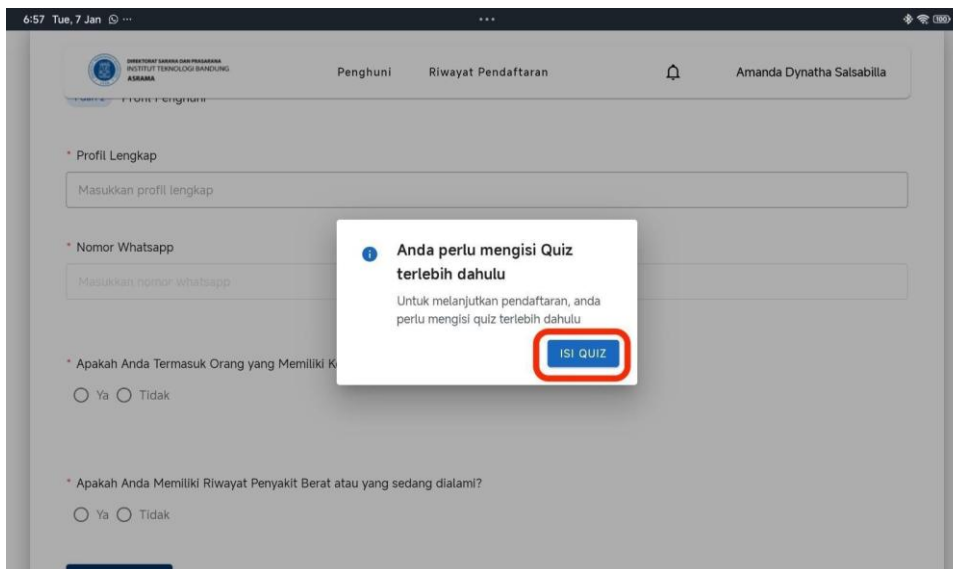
6:57 Tue, 7 Jan

DIREKTORAT SARANA DAN PRASARANA
INSTITUT TEKNOLOGI BANDUNG
ASRAMA

Penghuni Riwayat Pendaftaran

Amanda Dynatha Salsabilla

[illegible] Profil Penghuni

* Profil Lengkap

Masukkan profil lengkap

* Nomor Whatsapp

Masukkan nomor whatsapp

* Apakah Anda Termasuk Orang yang Memiliki K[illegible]

Ya Tidak

* Apakah Anda Memiliki Riwayat Penyakit Berat atau yang sedang dialami?

Ya Tidak

Anda perlu mengisi Quiz terlebih dahulu

Untuk melanjutkan pendaftaran, anda perlu mengisi quiz terlebih dahulu

ISI QUIZ